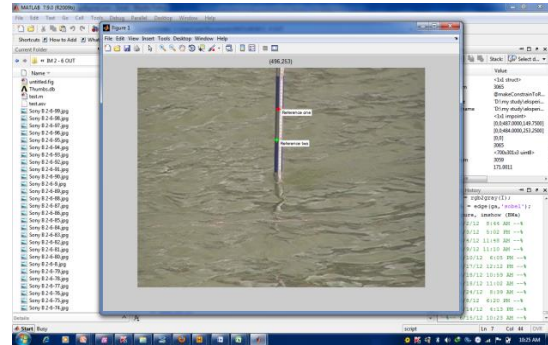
MATLAB 7.9.0 (R2009b)

File Edit Text Go Cell Tools Debug Parallel Desktop Window Help

Shortcuts How to Add What's New

Current Folder

IM 2 - 6 OUT

Name

untitled.fig

Thumbs.db

test.m

test.asv

Sony 8-2-6-99.jpg

Sony 8-2-6-98.jpg

Sony 8-2-6-97.jpg

Sony 8-2-6-96.jpg

Sony 8-2-6-95.jpg

Sony 8-2-6-94.jpg

Sony 8-2-6-93.jpg

Sony 8-2-6-92.jpg

Sony 8-2-6-91.jpg

Sony 8-2-6-90.jpg

Sony 8-2-6-9.jpg

Sony 8-2-6-89.jpg

Sony 8-2-6-88.jpg

Sony 8-2-6-87.jpg

Sony 8-2-6-86.jpg

Sony 8-2-6-85.jpg

Sony 8-2-6-84.jpg

Sony 8-2-6-83.jpg

Sony 8-2-6-82.jpg

Sony 8-2-6-81.jpg

Sony 8-2-6-80.jpg

Sony 8-2-6-8.jpg

Sony 8-2-6-79.jpg

Sony 8-2-6-78.jpg

Sony 8-2-6-77.jpg

Sony 8-2-6-76.jpg

Sony 8-2-6-75.jpg

Sony 8-2-6-74.jpg

Details

Figure 1

File Edit View Insert Tools Desktop Window Help

(496,253)

Reference pixel

Reference box

Stack: Select d...

Value

<1x1 struct>

3065

@makeConstrainToR...

'D:\my study\aksperi...

'D:\my study\aksperi...

<1x1 impoint>

[0,0.487,0000,140.7500]

[0,0.484,0000,253.2500]

[0,0]

3065

<700x301x3 uint8>

3059

171.0011

History

rgb2gray(I);

= edge(ps,'sobel');

ure, imshow (BWs)

/12 6:44 AM --%

/12 5:02 PM --%

/12 11:40 AM --%

/12 11:10 AM --%

/12 8:00 PM --%

/12 12:12 PM --%

/12 10:39 AM --%

/12 11:02 AM --%

/12 9:08 AM --%

/12 8:20 PM --%

/12 6:13 PM --%

Start Busy

script

Ln 7 Col 44 OVR

10:25 AM